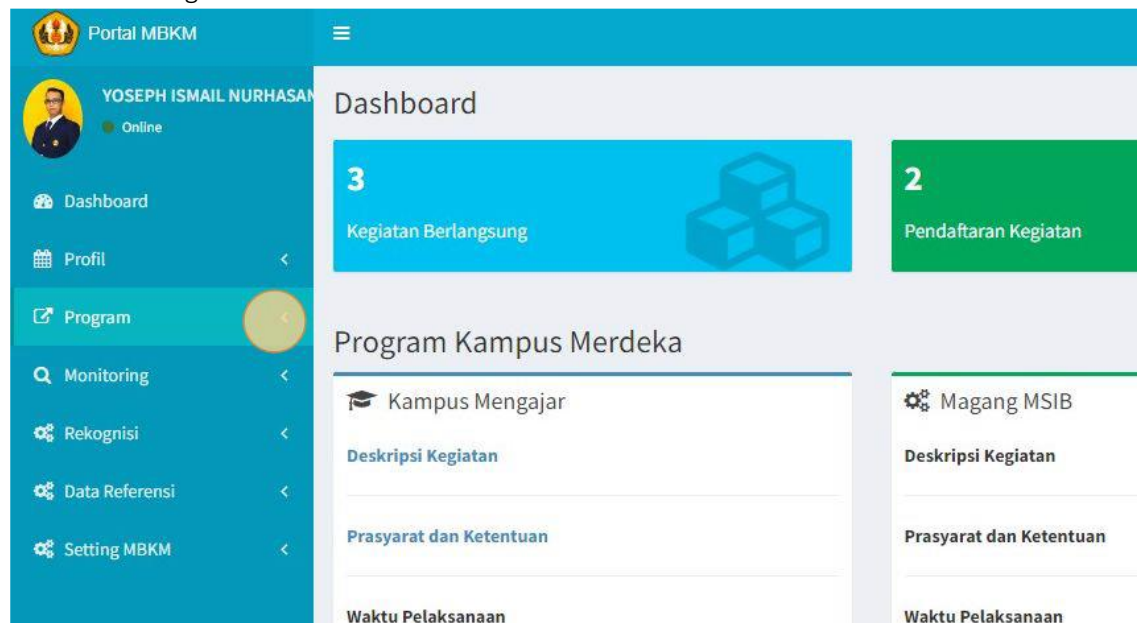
Portal MBKM

YOSEPH ISMAIL NURHASAN

Online

Dashboard

Profil

Program

Monitoring

Rekognisi

Data Referensi

Setting MBKM

Dashboard

3

Kegiatan Berlangsung

2

Pendaftaran Kegiatan

Program Kampus Merdeka

Kampus Mengajar

Deskripsi Kegiatan

Prasyarat dan Ketentuan

Waktu Pelaksanaan

Magang MSIB

Deskripsi Kegiatan

Prasyarat dan Ketentuan

Waktu Pelaksanaan